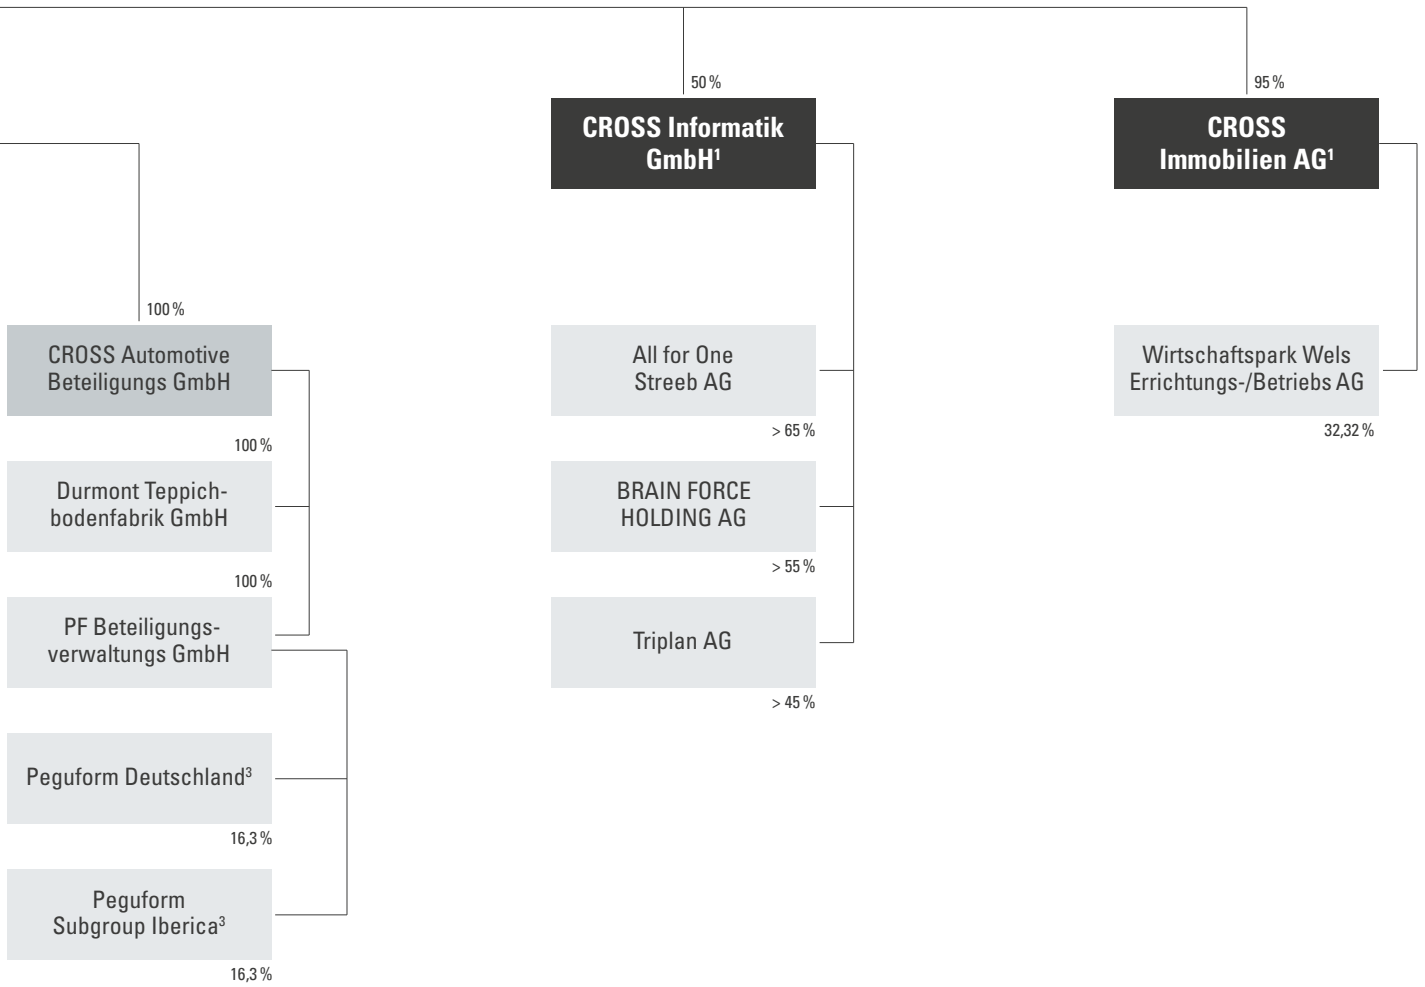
50 %

CROSS Informatik GmbH$^1$

95 %

CROSS Immobilien AG$^1$

100 %

CROSS Automotive Beteiligungs GmbH

100 %

Durmont Teppichbodenfabrik GmbH

100 %

PF Beteiligungsverwaltungs GmbH

Peguform Deutschland$^3$

16,3 %

Peguform Subgroup Iberica$^3$

16,3 %

All for One Streeb AG

> 65 %

BRAIN FORCE HOLDING AG

> 55 %

Triplan AG

> 45 %

Wirtschaftspark Wels Errichtungs-/Betriebs AG

32,32 %